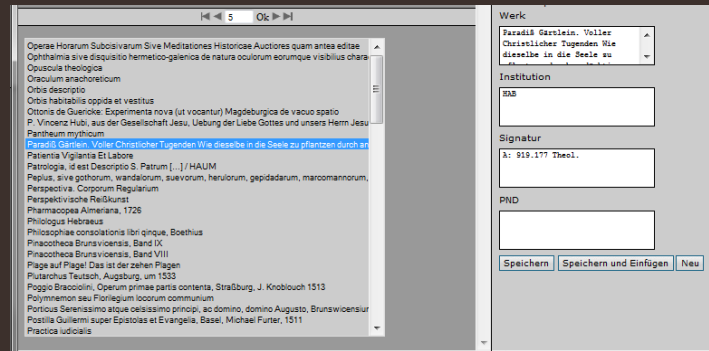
|◀ ◀ 5 Ok ▶ ▶|

Operae Horarum Subcisivarum Sive Meditationes Historicae Auctiores quam antea editae
Ophthalmia sive disquisitio hermetico-galenica de natura oculorum eorumque visibilius chara
Opuscula theologica
Oraculum anachoreticum
Orbis descriptio
Orbis habitabilis oppida et vestitus
Ottonis de Guericke: Experimenta nova (ut vocantur) Magdeburgica de vacuo spatio
P. Vincenz Hubi, aus der Gesellschaft Jesu, Uebung der Liebe Gottes und unsers Herrn Jesu
Pantheum mythicum
Paradiß Gärtlein. Voller Christlicher Tugenden Wie dieselbe in die Seele zu pflantzen durch an
Patientia Vigilantia Et Labore
Patrologia, id est Descriptio S. Patrum [...] / HAUM
Peplus, sive gothorum, wandalorum, suevorum, herulorum, gepidadarum, marcomannorum,
Perspectiva. Corporum Regularium
Perspektivische Reißkunst
Pharmacopea Almeriana, 1726
Philologus Hebraeus
Philosophiae consolationis libri qinque, Boethius
Pinacotheca Brunsvicensis, Band IX
Pinacotheca Brunsvicensis, Band VIII
Plage auf Plage! Das ist der zehen Plagen
Plutarchus Teutsch, Augsburg, um 1533
Poggio Bracciolini, Operum primae partis contenta, Straßburg, J. Knobloch 1513
Polymnemon seu Floriegium locorum communium
Porticus Serenissimo atque celsissimo principi, ac domino, domino Augusto, Brunswicensiur
Postilla Guillermi super Epistolas et Evangelia, Basel, Michael Furter, 1511
Practica iudicialis

Werk
Paradiß Gärtlein. Voller Christlicher Tugenden Wie dieselbe in die Seele zu

Institution
HAB

Signatur
A: 919.177 Theol.

PND

Speichern
Speichern und Einfügen
Neu